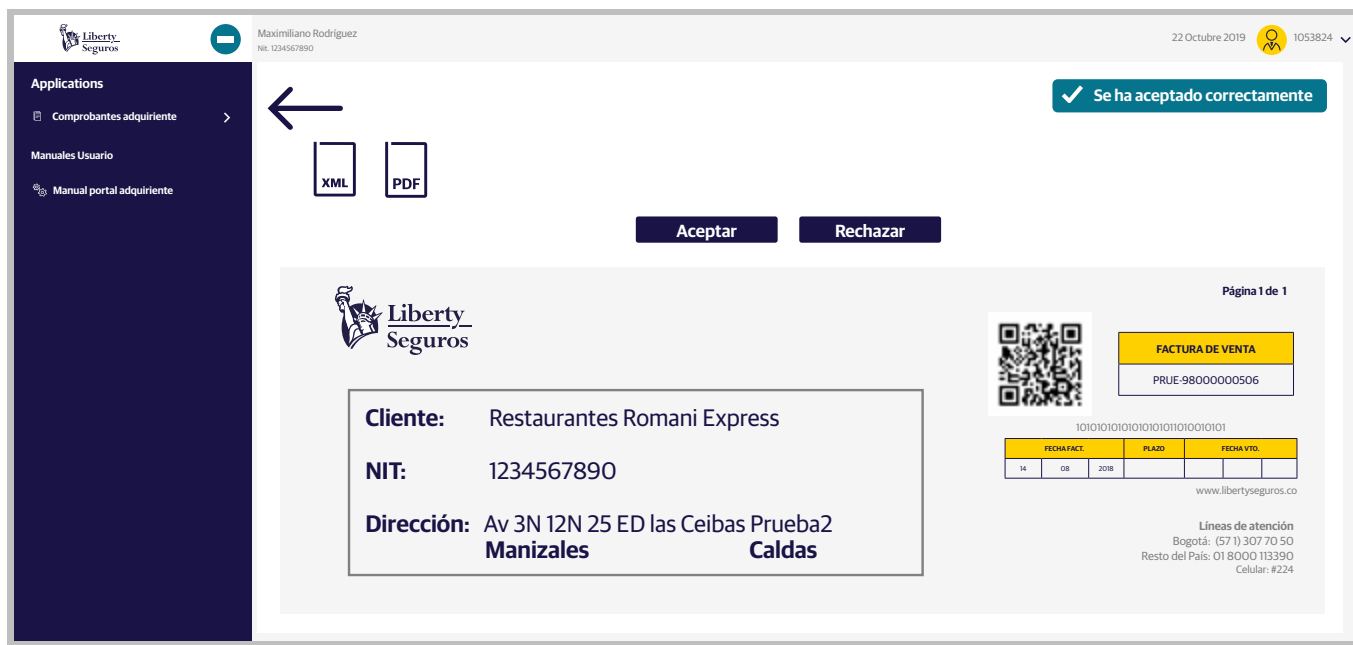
Liberty Seguros

Maximiliano Rodríguez
Nit. 1234567890

22 Octubre 2019 1053824

Applications

Comprobantes adquiriente

Manuales Usuario

Manual portal adquiriente

Se ha aceptado correctamente

XML PDF

Aceptar Rechazar

Liberty Seguros

Página 1 de 1

FACTURA DE VENTA
PRUE-98000000506

1010101010101010101101001010​1

| FECHA FACT. | | | PLAZO | FECHA VTO. | | |
|---|---|---|---|---|---|---|
| 14 | 08 | 2018 | | | | |

www.libertyseguros.co

Líneas de atención
Bogotá: (57 1) 307 70 50
Resto del País: 01 8000 113390
Celular: #224

Cliente: Restaurantes Romani Express

NIT: 1234567890

Dirección: Av 3N 12N 25 ED las Ceibas Prueba2
Manizales Caldas